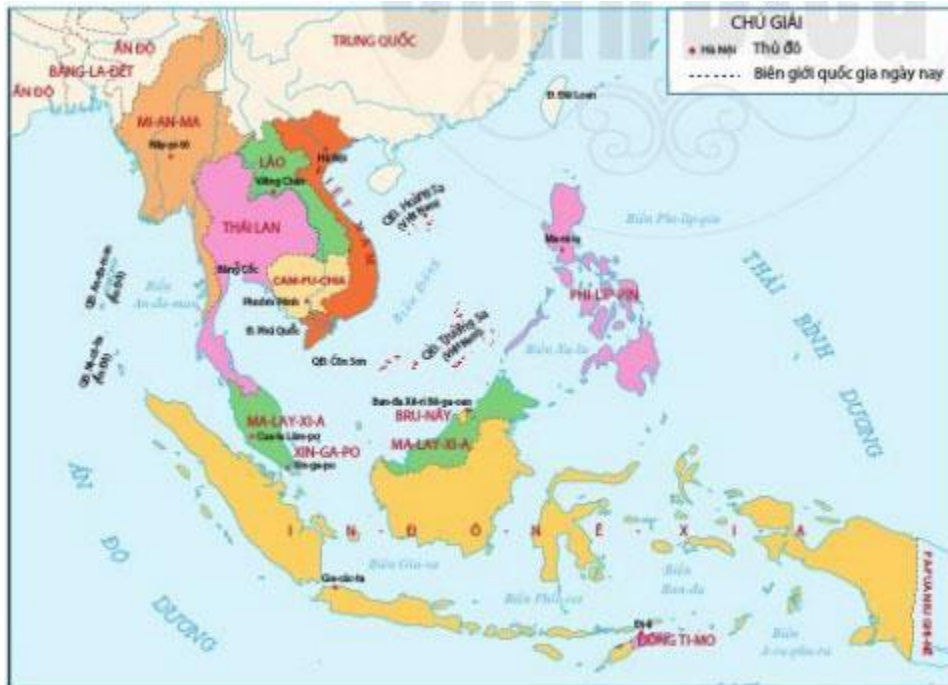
CHÚ GIẢI
Hà Nội Thủ đô
Biên giới quốc gia ngày nay

ẤN ĐỘ
BĂNG-LA-ĐÉT
ẤN ĐỘ
TRUNG QUỐC
Đ. Đài Loan
MI-AN-MA
Nây-pi-đô
LÀO
Viêng Chăn
Hà Nội
THÁI LAN
Băng Cốc
CAM-PU-CHIA
Phnôm Pênh
Đ. Phú Quốc
QĐ. Hoàng Sa (Việt Nam)
QĐ. Trường Sa (Việt Nam)
QĐ. Côn Sơn
Biển Đông
Biển Phi-lip-pin
Ma-ni-la
PHI-LÍP-PIN
THÁI BÌNH DƯƠNG
QĐ. An-đa-man (Ấn Độ)
QĐ. Ni-cô-ba (Ấn Độ)
Biển An-đa-man
Biển Xu-lu
Ban-đa Xê-ri Bê-ga-oan
BRU-NÂY
MA-LAY-XI-A
Cua-la Lăm-pơ
XIN-GA-PO
Xin-ga-po
MA-LAY-XI-A
ẤN ĐỘ DƯƠNG
I N Đ Ô N Ê X I A
Gia-các-ta
Biển Gia-va
Biển Phlo-rét
Biển Ban-đa
Đi-li
ĐÔNG TI-MO
Biển A-ra-phu-ra
PA-PUA NIU GHI-NÊ